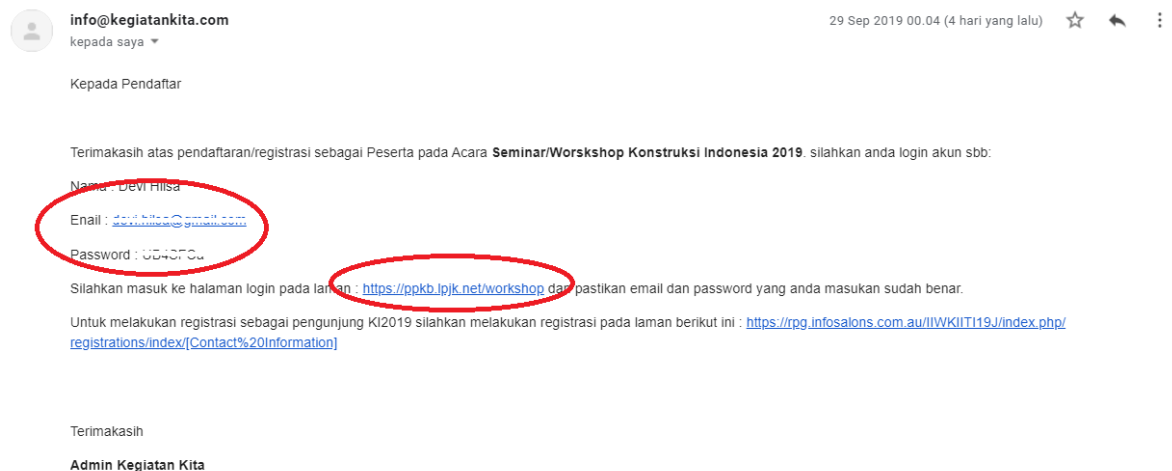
info@kegiatankita.com
kepada saya

29 Sep 2019 00.04 (4 hari yang lalu)

Kepada Pendaftar

Terimakasih atas pendaftaran/registrasi sebagai Peserta pada Acara **Seminar/Worskshop Konstruksi Indonesia 2019**. silahkan anda login akun sbb:

Nama : Devi Hilsa

Enail : devi.hilsa@gmail.com

Password : UB4SFCu

Silahkan masuk ke halaman login pada laman : https://ppkb.lpjk.net/workshop dan pastikan email dan password yang anda masukan sudah benar.

Untuk melakukan registrasi sebagai pengunjung KI2019 silahkan melakukan registrasi pada laman berikut ini : https://rpg.infosalons.com.au/IIWKIITI19J/index.php/registrations/index/[Contact%20Information]

Terimakasih

**Admin Kegiatan Kita**